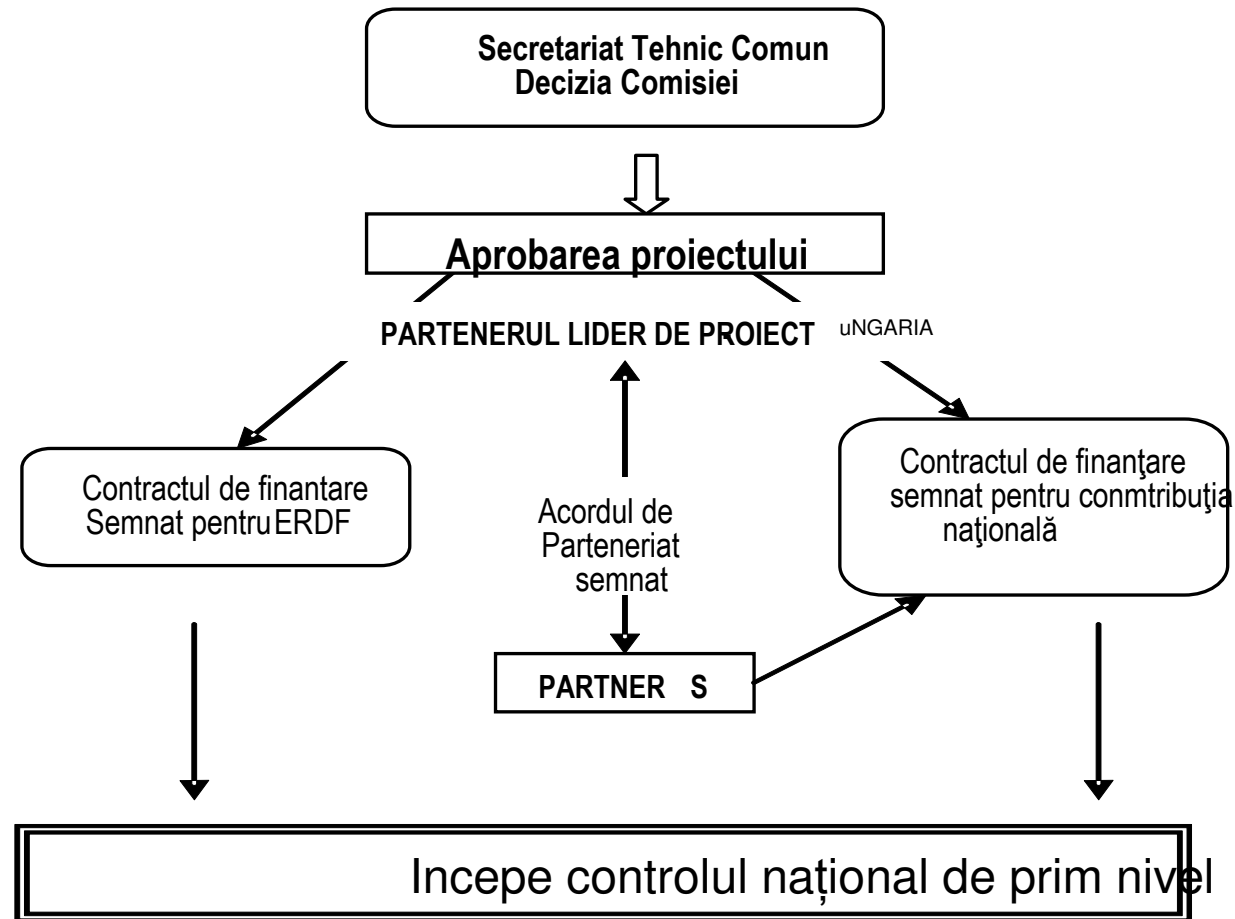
Secretariat Tehnic Comun
Decizia Comisiei

Aprobarea proiectului

PARTENERUL LIDER DE PROIECT uNGARIA

Contractul de finantare
Semnat pentru ERDF

Acordul de
Parteneriat
semnat

Contractul de finanţare
semnat pentru conmtribuţia
naţională

PARTNER S

Incepe controlul național de prim nivel